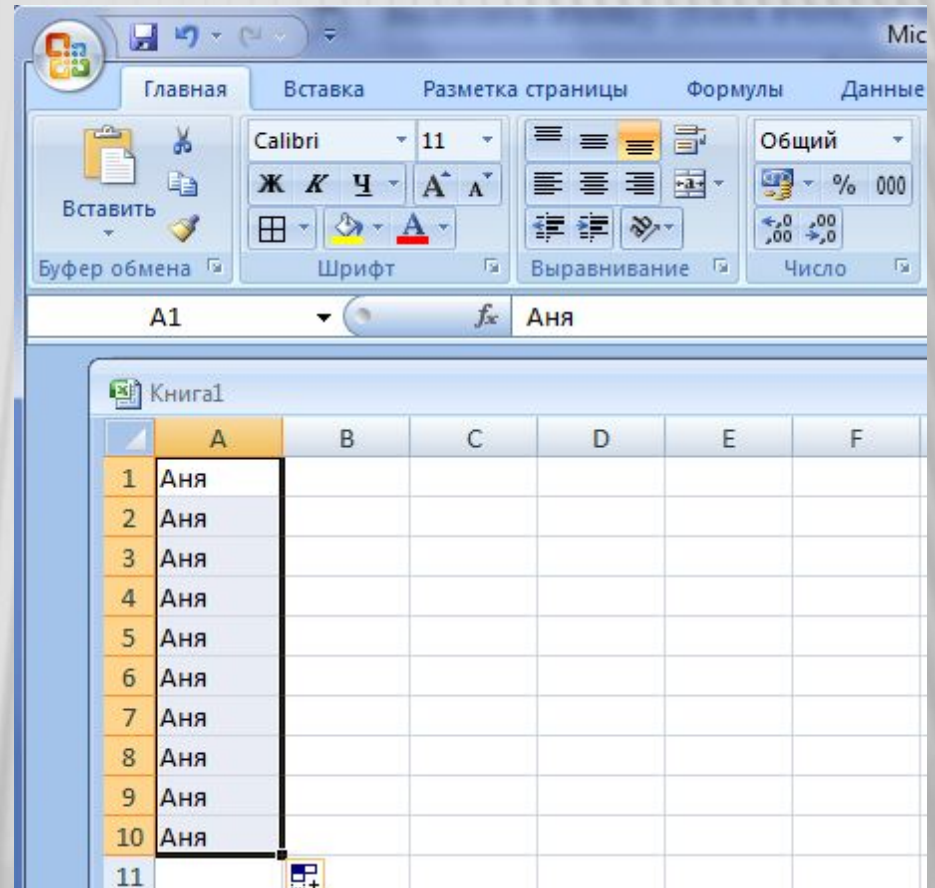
Mic

Главная Вставка Разметка страницы Формулы Данные

Вставить
Буфер обмена

Calibri 11
Ж К Ч А А
Шрифт

Выравнивание

Общий
% 000
,0 ,00
,00 ,0
Число

A1 $f_x$ Аня

Книга1

|  | A | B | C | D | E | F |
|---|---|---|---|---|---|---|
| 1 | Аня |  |  |  |  |  |
| 2 | Аня |  |  |  |  |  |
| 3 | Аня |  |  |  |  |  |
| 4 | Аня |  |  |  |  |  |
| 5 | Аня |  |  |  |  |  |
| 6 | Аня |  |  |  |  |  |
| 7 | Аня |  |  |  |  |  |
| 8 | Аня |  |  |  |  |  |
| 9 | Аня |  |  |  |  |  |
| 10 | Аня |  |  |  |  |  |
| 11 |  |  |  |  |  |  |